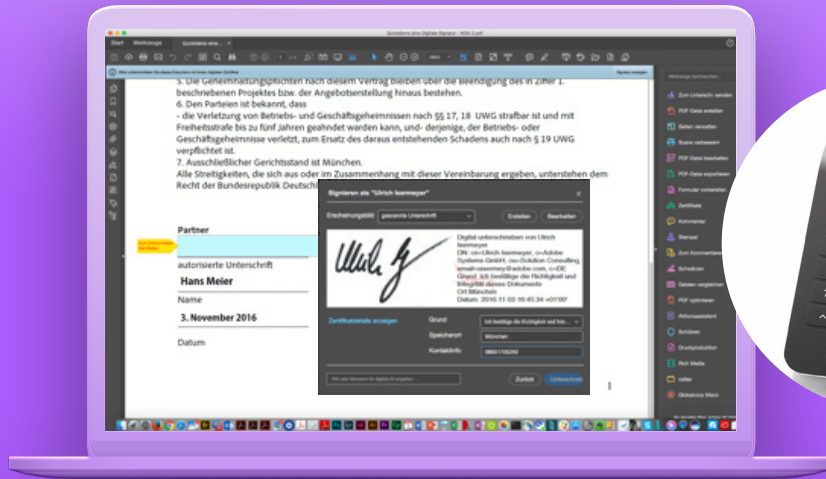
Start Werkzeuge Quizletiere eine...

5. Die Geheimhaltungspflichten nach diesem Vertrag bleiben über die Beendigung des in Ziffer 1. beschriebenen Projektes bzw. der Angebotserstellung hinaus bestehen.
6. Den Parteien ist bekannt, dass
- die Verletzung von Betriebs- und Geschäftsgeheimnissen nach §§ 17, 18 UWG strafbar ist und mit Freiheitsstrafe bis zu fünf Jahren geahndet werden kann, und- derjenige, der Betriebs- oder Geschäftsgeheimnisse verletzt, zum Ersatz des daraus entstehenden Schadens auch nach § 19 UWG verpflichtet ist.
7. Ausschließlicher Gerichtsstand ist München.
Alle Streitigkeiten, die sich aus oder im Zusammenhang mit dieser Vereinbarung ergeben, unterstehen dem Recht der Bundesrepublik Deutschl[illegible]

Partner

autorisierte Unterschrift
Hans Meier
Name
3. November 2016
Datum

Signieren als "Ulrich Isermeyer"
Erscheinungsbild gescannte Unterschrift Erstellen Bearbeiten
Digital unterschrieben von Ulrich Isermeyer
DN: cn=Ulrich Isermeyer, o=Adobe Systems GmbH, ou=Solution Consulting, email=uisermey@adobe.com, c=DE
Grund: Ich bestätige die Richtigkeit und Integrität dieses Dokuments
Ort München
Datum: 2016.11.03 16:45:34 +01'00'
Zertifikatdetails anzeigen
Grund Ich bestätige die Richtigkeit und Inte...
Speicherort München
Kontaktinfo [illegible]
Zurück Unterschreiben

Zum Unterschr. senden
PDF-Datei erstellen
Seiten verwalten
Scans verbessern
PDF-Datei bearbeiten
PDF-Datei exportieren
Formular vorbereiten
Zertifikate
Kommentar
Stempel
Zum Kommentieren
Schwärzen
Dateien vergleichen
PDF optimieren
Aktionsassistent
Schützen
Druckproduktion
Rich Media
Globaltools